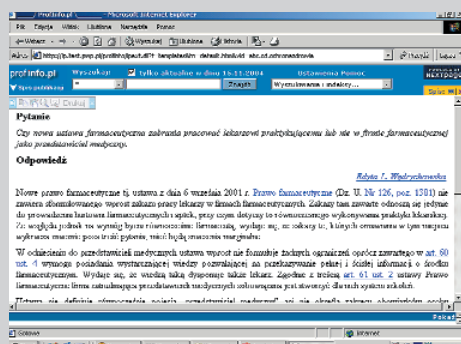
Profinfo.pl - Microsoft Internet Explorer

Plik Edycja Widok Ulubione Narzędzia Pomoc

Wstecz Wyszukaj Ulubione Historia

Adres http://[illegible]

profinfo.pl Wyszukaj tylko aktualne w dniu 15.11.2004 Ustawienia Pomoc

Szukaj Wyszukiwanie i indeksy...

Spis publikacji

Pytanie

Czy nowa ustawa farmaceutyczna zabrania pracować lekarzowi praktykującemu lub nie w firmie farmaceutycznej jako przedstawiciel medyczny.

Odpowiedź

Edyta I. Wedrychowska

Nowe prawo farmaceutyczne tj. ustawa z dnia 6 września 2001 r. Prawo farmaceutyczne (Dz. U. Nr 126, poz. 1381) nie zawiera sformułowanego wprost zakazu pracy lekarzy w firmach farmaceutycznych. Zakazy tam zawarte odnoszą się jedynie do prowadzenia hurtowni farmaceutycznych i aptek, przy czym dotyczy to równoczesnego wykonywania praktyki lekarskiej. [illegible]

W odniesieniu do przedstawicieli medycznych ustawa wprost nie formułuje żadnych ograniczeń oprócz zawartego w art. 60 ust. 4 wymogu posiadania wystarczającej wiedzy pozwalającej na przekazywanie pełnej i ścisłej informacji o środku farmaceutycznym. Wydaje się, że według tak drogocennego takie lekarz. Zgodnie z treścią art. 61 ust. 2 ustawy Prawo farmaceutyczne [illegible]

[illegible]

Gotowe

Internet